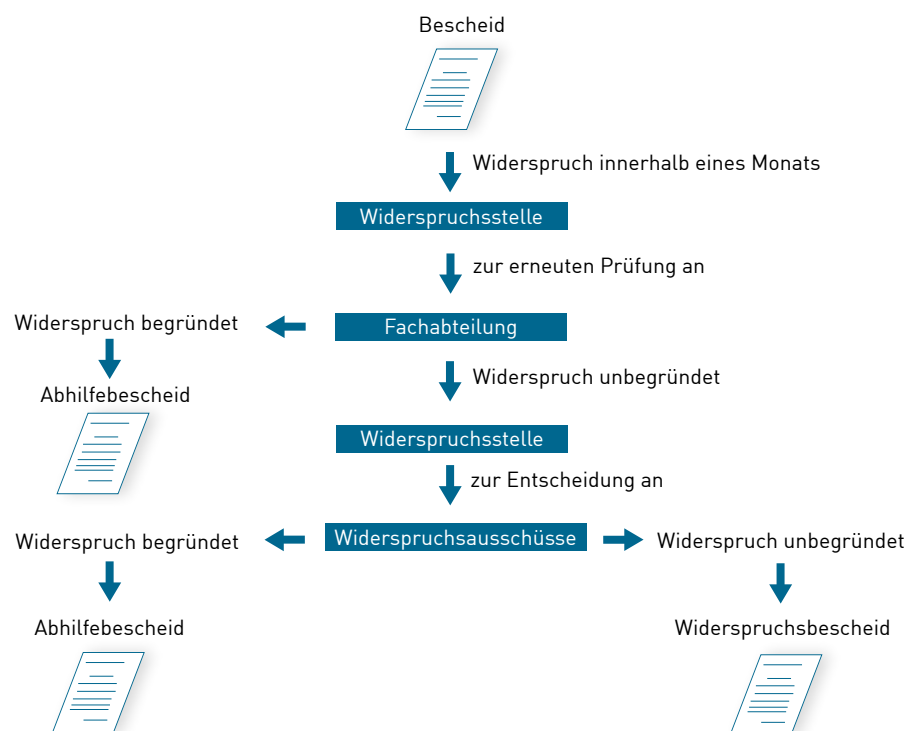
Bescheid

Widerspruch innerhalb eines Monats

Widerspruchsstelle

zur erneuten Prüfung an

Widerspruch begründet

Fachabteilung

Abhilfebescheid

Widerspruch unbegründet

Widerspruchsstelle

zur Entscheidung an

Widerspruch begründet

Widerspruchsausschüsse

Widerspruch unbegründet

Abhilfebescheid

Widerspruchsbescheid